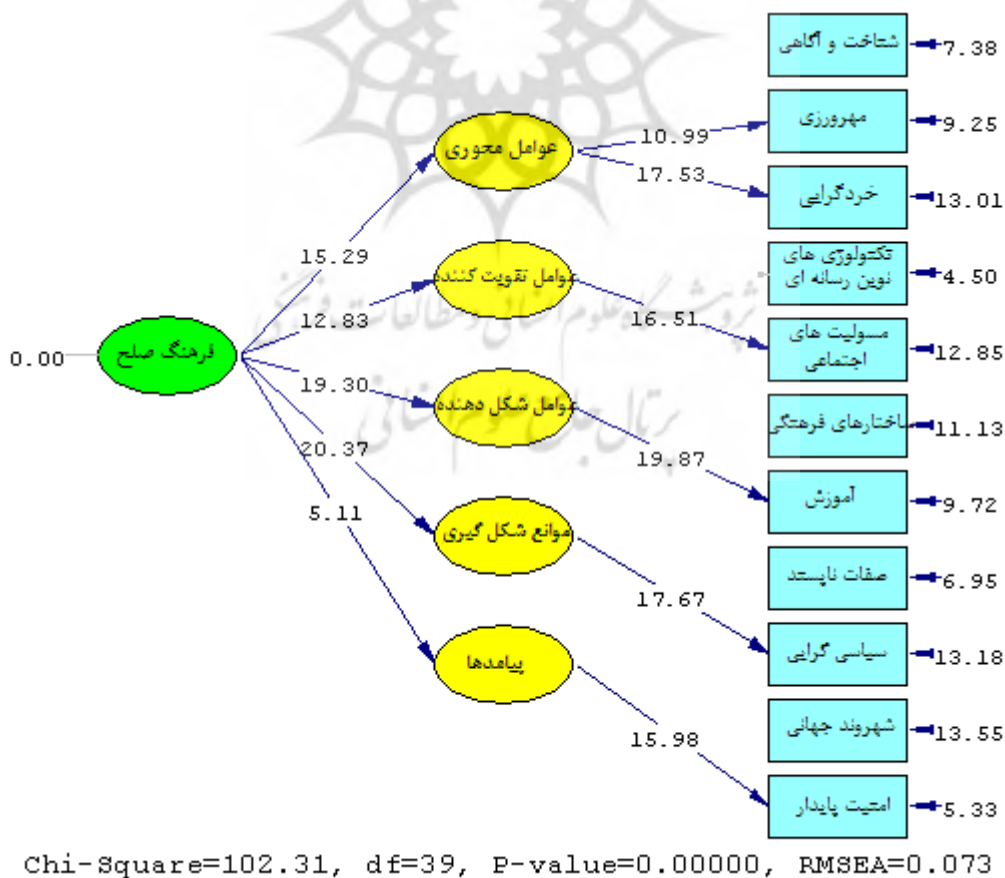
شناخت و آگاهی 7.38
مهرورزی 9.25
خردگرایی 13.01
تکنولوژی های نوین رسانه ای 4.50
مسولیت های اجتماعی 12.85
ساختارهای فرهنگی 11.13
آموزش 9.72
صفات ناپسند 6.95
سیاسی گرایی 13.18
شهروند جهانی 13.55
امنیت پایدار 5.33

عوامل محوری
عوامل تقویت کننده
عوامل شکل دهنده
موانع شکل گیری
پیامدها

0.00 فرهنگ صلح

15.29
12.83
19.30
20.37
5.11

10.99
17.53
16.51
19.87
17.67
15.98

Chi-Square=102.31, df=39, P-value=0.00000, RMSEA=0.073